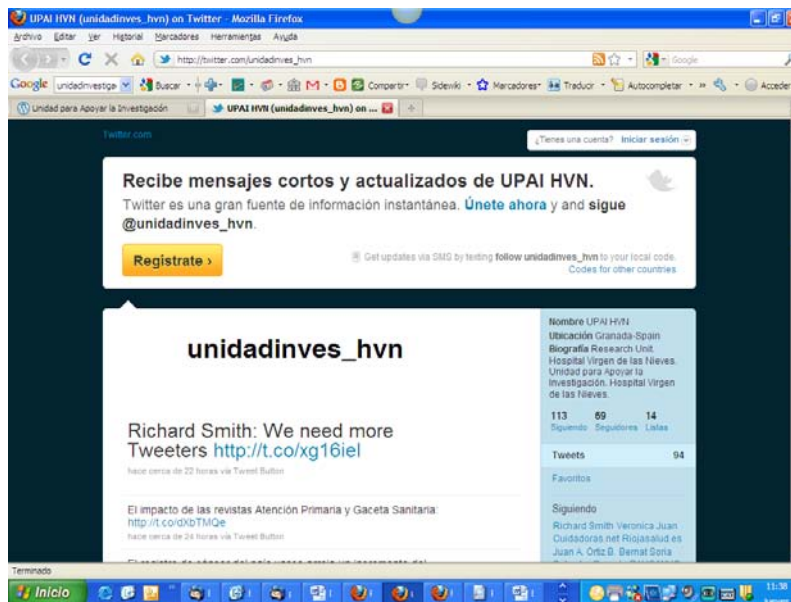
UPAI HVN (unidadinves_hvn) on Twitter - Mozilla Firefox

Archivo Editar Ver Historial Marcadores Herramientas Ayuda

http://twitter.com/unidadinves_hvn

Google

Google unidadinvestiga Buscar Compartir Sidewiki Marcadores Traducir Autocompletar Acceder

Unidad para Apoyar la Investigación | UPAI HVN (unidadinves_hvn) on ...

Twitter.com

¿Tienes una cuenta? Iniciar sesión

Recibe mensajes cortos y actualizados de UPAI HVN.

Twitter es una gran fuente de información instantánea. Únete ahora y and sigue @unidadinves_hvn.

Regístrate ›

Get updates via SMS by texting follow unidadinves_hvn to your local code. Codes for other countries

unidadinves_hvn

Richard Smith: We need more Tweeters http://t.co/xg16iel

hace cerca de 22 horas via Tweet Button

El impacto de las revistas Atención Primaria y Gaceta Sanitaria: http://t.co/dXbTMQe

hace cerca de 24 horas via Tweet Button

Nombre UPAI HVN
Ubicación Granada-Spain
Biografía Research Unit. Hospital Virgen de las Nieves. Unidad para Apoyar la Investigación. Hospital Virgen de las Nieves.

113 Siguiendo 69 Seguidores 14 Listas

Tweets 94

Favoritos

Siguiendo

Richard Smith Veronica Juan Cuidadoras.net Riojasalud es Juan A. Ortiz B. Bernat Soria

Terminado

Inicio

11:38